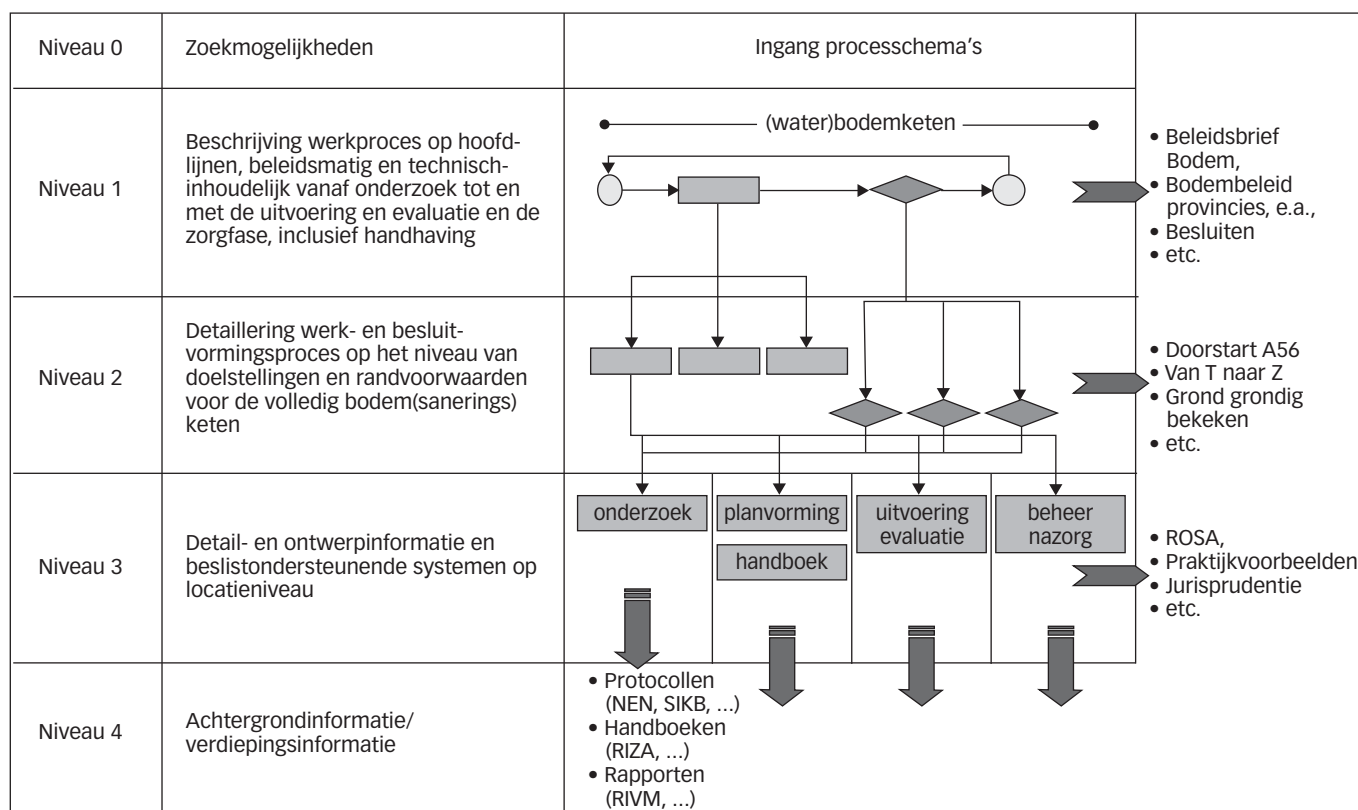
| Niveau 0 | Zoekmogelijkheden | Ingang processchema's | |
|---|---|---|---|
| Niveau 1 | Beschrijving werkproces op hoofdlijnen, beleidsmatig en technisch-inhoudelijk vanaf onderzoek tot en met de uitvoering en evaluatie en de zorgfase, inclusief handhaving | (water)bodemketen | • Beleidsbrief Bodem, • Bodembeleid provincies, e.a., • Besluiten • etc. |
| Niveau 2 | Detaillering werk- en besluitvormingsproces op het niveau van doelstellingen en randvoorwaarden voor de volledig bodem(sanerings) keten | | • Doorstart A56 • Van T naar Z • Grond grondig bekeken • etc. |
| Niveau 3 | Detail- en ontwerpinformatie en beslistondersteunende systemen op locatieniveau | onderzoek; planvorming; handboek; uitvoering evaluatie; beheer nazorg | • ROSA, • Praktijkvoorbeelden • Jurisprudentie • etc. |
| Niveau 4 | Achtergrondinformatie/ verdiepingsinformatie | • Protocollen (NEN, SIKB, ...) • Handboeken (RIZA, ...) • Rapporten (RIVM, ...) | |